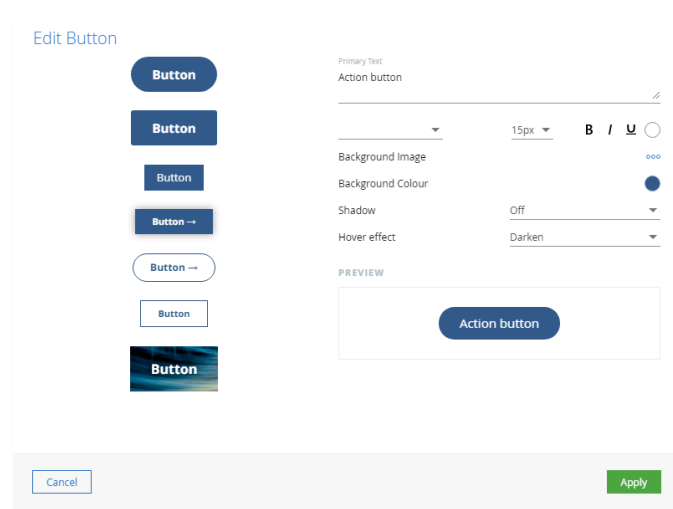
Edit Button

Button

Button

Button

Button →

Button →

Button

Button

Primary Text
Action button

15px B I U

Background Image ooo

Background Colour

Shadow Off

Hover effect Darken

PREVIEW

Action button

Cancel

Apply